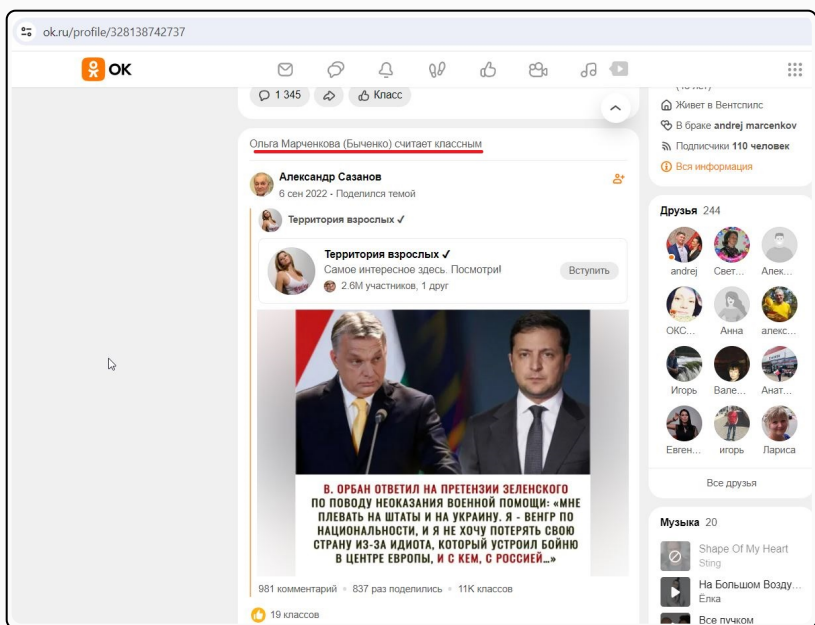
ok.ru/profile/328138742737

OK

1 345

Класс

Ольга Марченкова (Быченко) считает классным

Александр Сазанов

6 сен 2022 - Поделился темой

Территория взрослых ✓

Территория взрослых ✓

Самое интересное здесь. Посмотри!

2.6M участников, 1 друг

Вступить

В. ОРБАН ОТВЕТИЛ НА ПРЕТЕНЗИИ ЗЕЛЕНСКОГО ПО ПОВОДУ НЕОКАЗАНИЯ ВОЕННОЙ ПОМОЩИ: «МНЕ ПЛЕВАТЬ НА ШТАТЫ И НА УКРАИНУ. Я - ВЕНГР ПО НАЦИОНАЛЬНОСТИ, И Я НЕ ХОЧУ ПОТЕРЯТЬ СВОЮ СТРАНУ ИЗ-ЗА ИДИОТА, КОТОРЫЙ УСТРОИЛ БОЙНЮ В ЦЕНТРЕ ЕВРОПЫ, И С КЕМ, С РОССИЕЙ...»

981 комментарий • 837 раз поделились • 11К классов

19 классов

Живет в Вентспилс

В браке andrej marcenkov

Подписчики 110 человек

Вся информация

Друзья 244

andrej

Свет...

Алек...

ОКС...

Анна

алекс...

Игорь

Вале...

Анат...

Евген...

игорь

Лариса

Все друзья

Музыка 20

Shape Of My Heart

Sting

На Большом Возду...

Ёлка

Все пучком